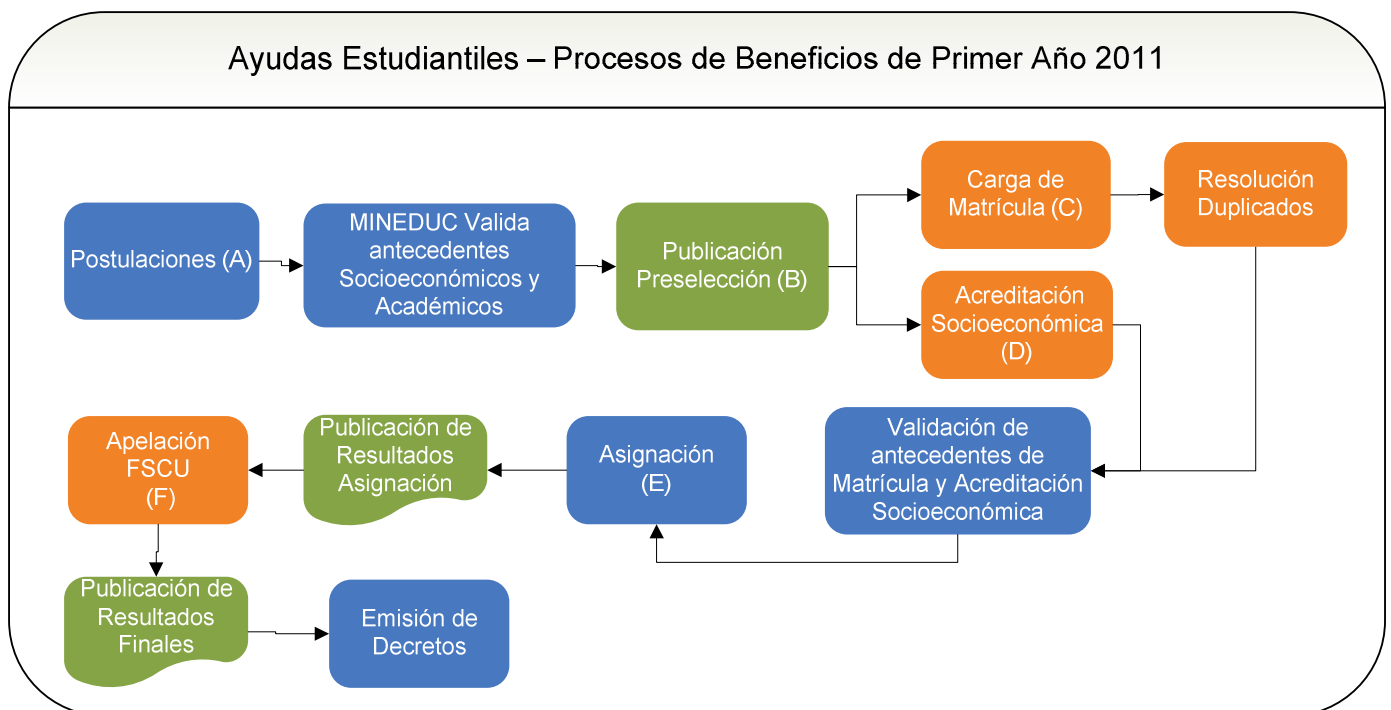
Ayudas Estudiantiles – Procesos de Beneficios de Primer Año 2011

Postulaciones (A)

MINEDUC Valida antecedentes Socioeconómicos y Académicos

Publicación Preselección (B)

Carga de Matrícula (C)

Resolución Duplicados

Acreditación Socioeconómica (D)

Validación de antecedentes de Matrícula y Acreditación Socioeconómica

Asignación (E)

Publicación de Resultados Asignación

Apelación FSCU (F)

Publicación de Resultados Finales

Emisión de Decretos